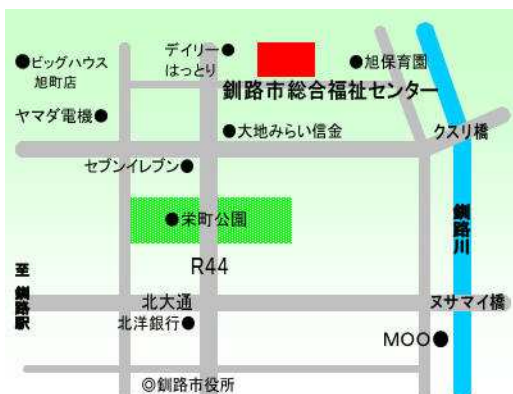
●ビッグハウス
旭町店

デイリー●
はっとり

●旭保育園

釧路市総合福祉センター

ヤマダ電機●

●大地みらい信金

クスリ橋

セブンイレブン●

●栄町公園

釧路川

R44

至
釧路駅

北大通

ヌサマイ橋

北洋銀行●

MOO●

◎釧路市役所